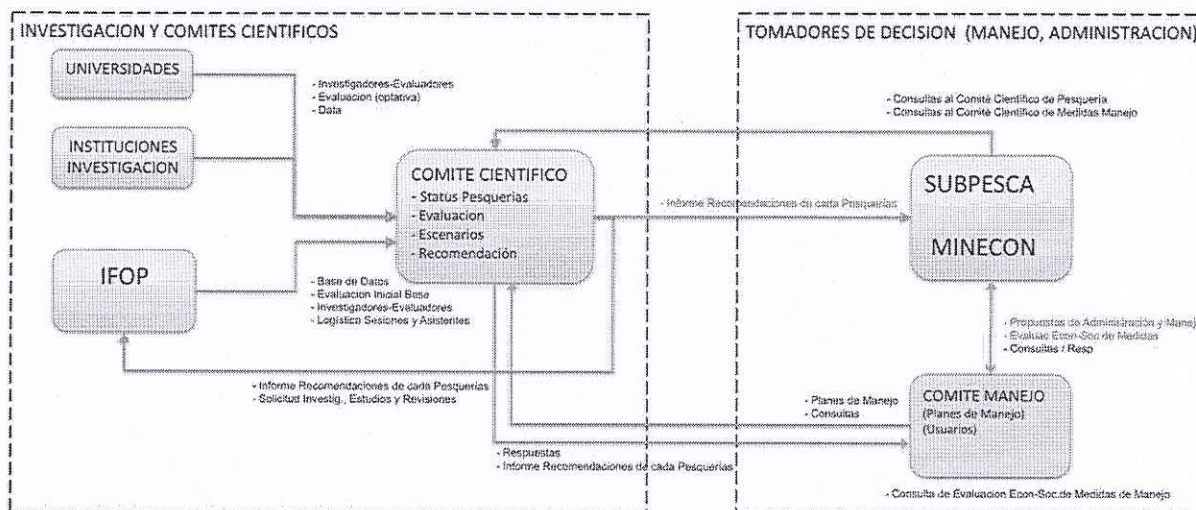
INVESTIGACION Y COMITES CIENTIFICOS

TOMADORES DE DECISION (MANEJO, ADMINISTRACION)

UNIVERSIDADES

INSTITUCIONES INVESTIGACION

IFOP

- Investigadores-Evaluadores
- Evaluacion (optativa)
- Data

COMITE CIENTIFICO
- Status Pesquerias
- Evaluacion
- Escenarios
- Recomendación

- Base de Datos
- Evaluacion Inicial Base
- Investigadores-Evaluadores
- Logistica Sesiones y Asistentes

- Informe Recomendaciones de cada Pesquerias
- Solicitud Investig., Estudios y Revisiones

- Consultas al Comité Científico de Pesquería
- Consultas al Comité Científico de Medidas Manejo

- Informe Recomendaciones de cada Pesquerias

SUBPESCA

MINECON

- Propuestas de Administración y Manej
- Evaluac Econ-Soc de Medidas
- Consultas / Resp

COMITE MANEJO
(Planes de Manejo)
(Usuarios)

- Planes de Manejo
- Consultas

- Respuestas
- Informe Recomendaciones de cada Pesquerias

- Consulta de Evaluacion Econ-Soc.de Meditas de Manejo